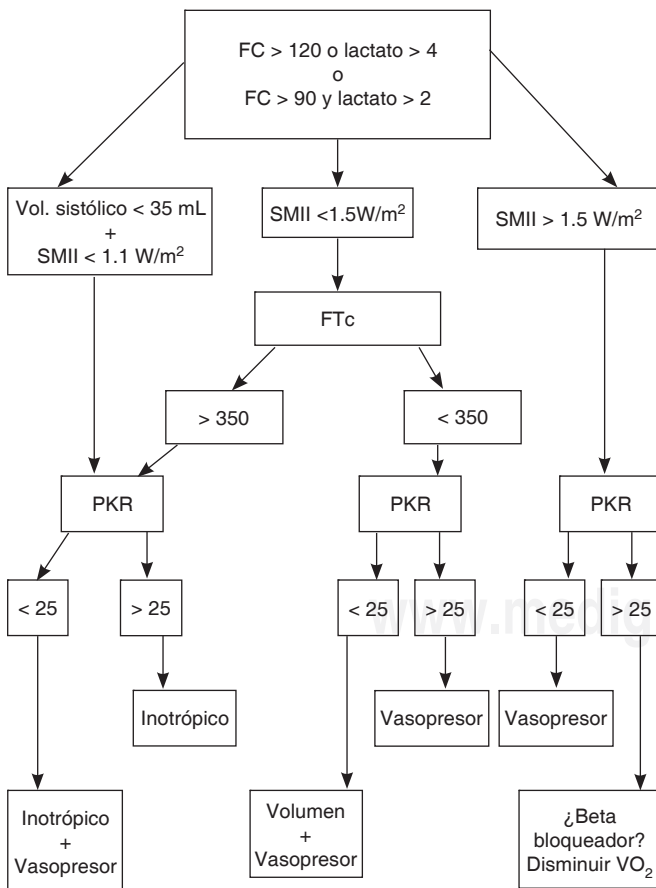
FC > 120 o lactato > 4
o
FC > 90 y lactato > 2

Vol. sistólico < 35 mL
+
SMII < 1.1 W/m$^2$

SMII <1.5W/m$^2$

SMII > 1.5 W/m$^2$

FTc

> 350

< 350

PKR

PKR

PKR

< 25

> 25

< 25

> 25

< 25

> 25

www.medig

Inotrópico

Vasopresor

Vasopresor

Inotrópico
+
Vasopresor

Volumen
+
Vasopresor

¿Beta bloqueador?
Disminuir VO$_2$